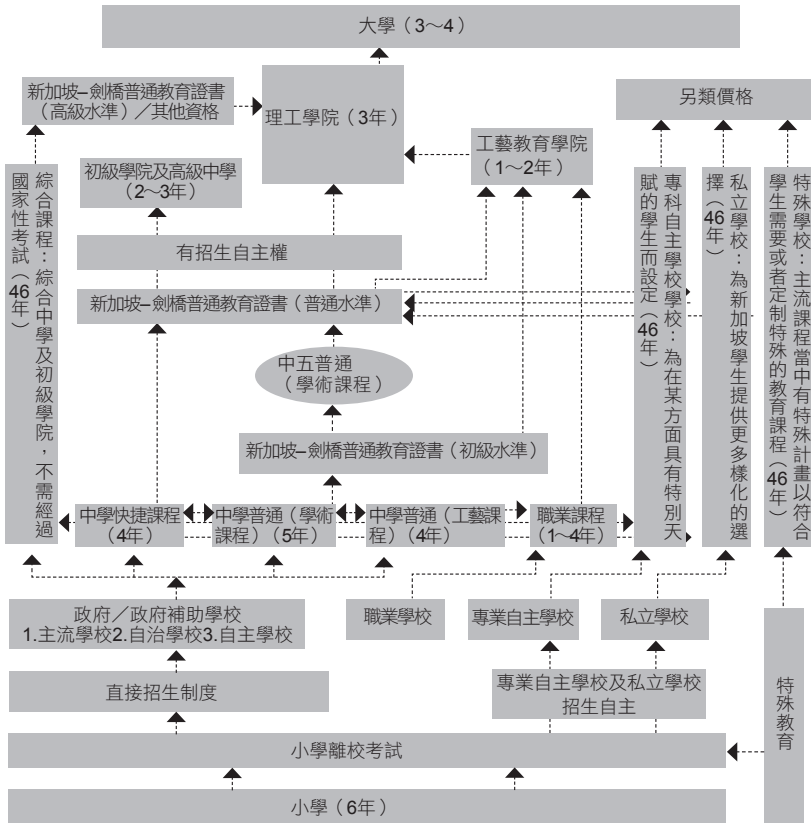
大學（3～4）

新加坡–劍橋普通教育證書（高級水準）／其他資格

理工學院（3年）

另類價格

初級學院及高級中學（2～3年）

工藝教育學院（1～2年）

有招生自主權

新加坡–劍橋普通教育證書（普通水準）

中五普通（學術課程）

新加坡–劍橋普通教育證書（初級水準）

綜合課程：綜合中學及初級學院，不需經過國家性考試（4–6年）

專科自主學校學校：為在某方面具有特別天賦的學生而設定（4–6年）

私立學校：為新加坡學生提供更多樣化的選擇（4–6年）

特殊學校：主流課程當中有特殊計畫以符合學生需要或者定制特殊的教育課程（4–6年）

中學快捷課程（4年）

中學普通（學術課程）（5年）

中學普通（工藝課程）（4年）

職業課程（1～4年）

政府／政府補助學校
1.主流學校2.自治學校3.自主學校

職業學校

專業自主學校

私立學校

直接招生制度

專業自主學校及私立學校招生自主

特殊教育

小學離校考試

小學（6年）